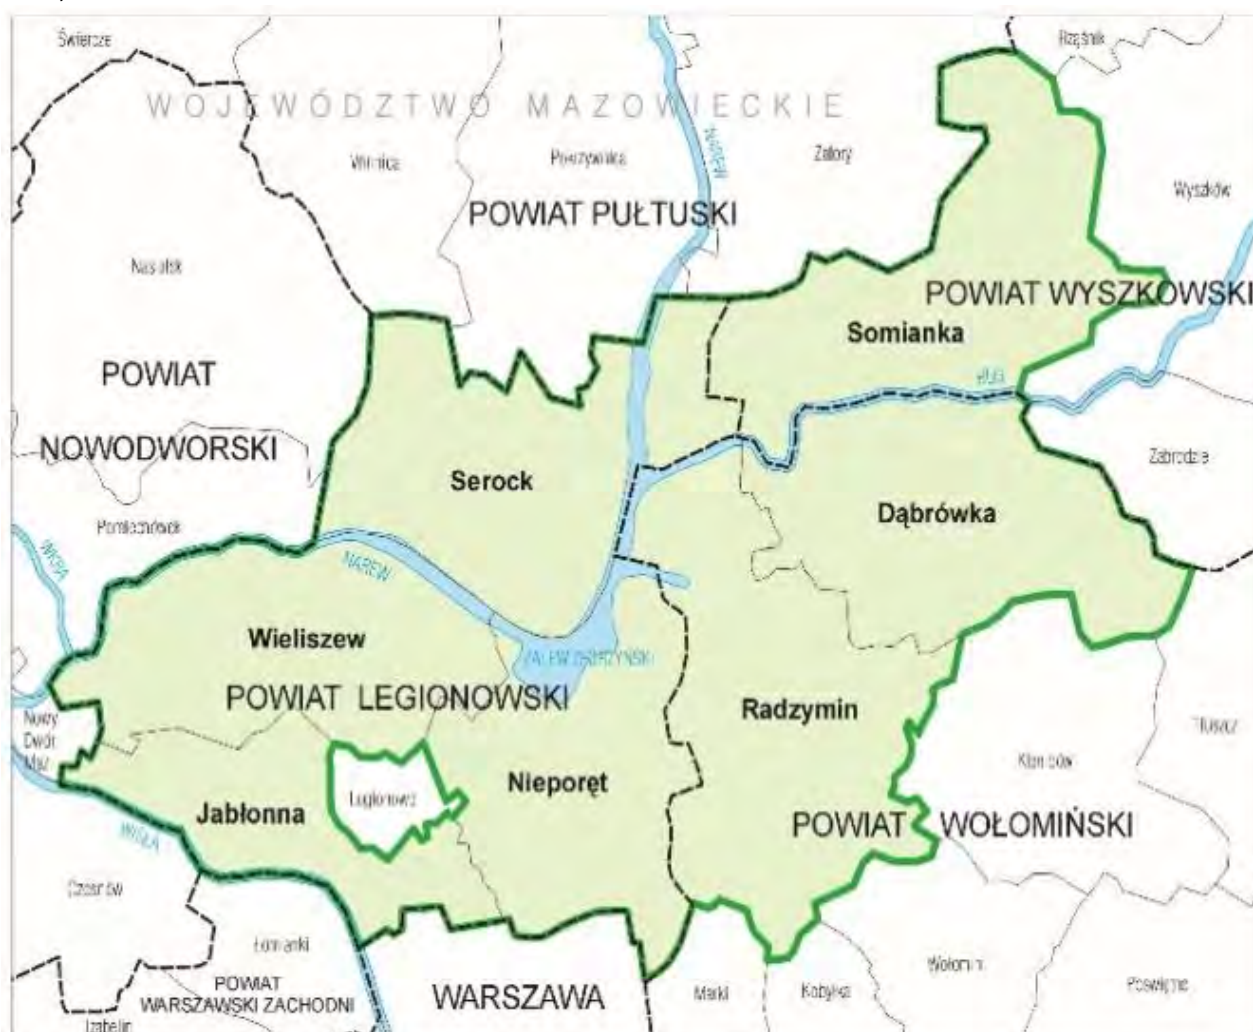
Świercze

Rząśnik

WOJEWÓDZTWO MAZOWIECKIE

Winnica

Pokrzywnica

Zatory

NAREW

POWIAT PUŁTUSKI

Wyszków

Nasielsk

POWIAT WYSZKOWSKI

Somianka

POWIAT

BUG

NOWODWORSKI

Zabrodzie

Serock

Dąbrówka

Pomiechówek

WISŁA

NAREW

Wieliszew

ZALEW ZEGRZYŃSKI

POWIAT LEGIONOWSKI

Radzymin

Nowy Dwór Maz.

Tłuszcz

Klembów

Legionowo

Nieporęt

Jabłonna

POWIAT WOŁOMIŃSKI

WISŁA

Czosnów

Łomianki

Wołomin

POWIAT WARSZAWSKI ZACHODNI

WARSZAWA

Marki

Kobyłka

Poświętne

Izabelin